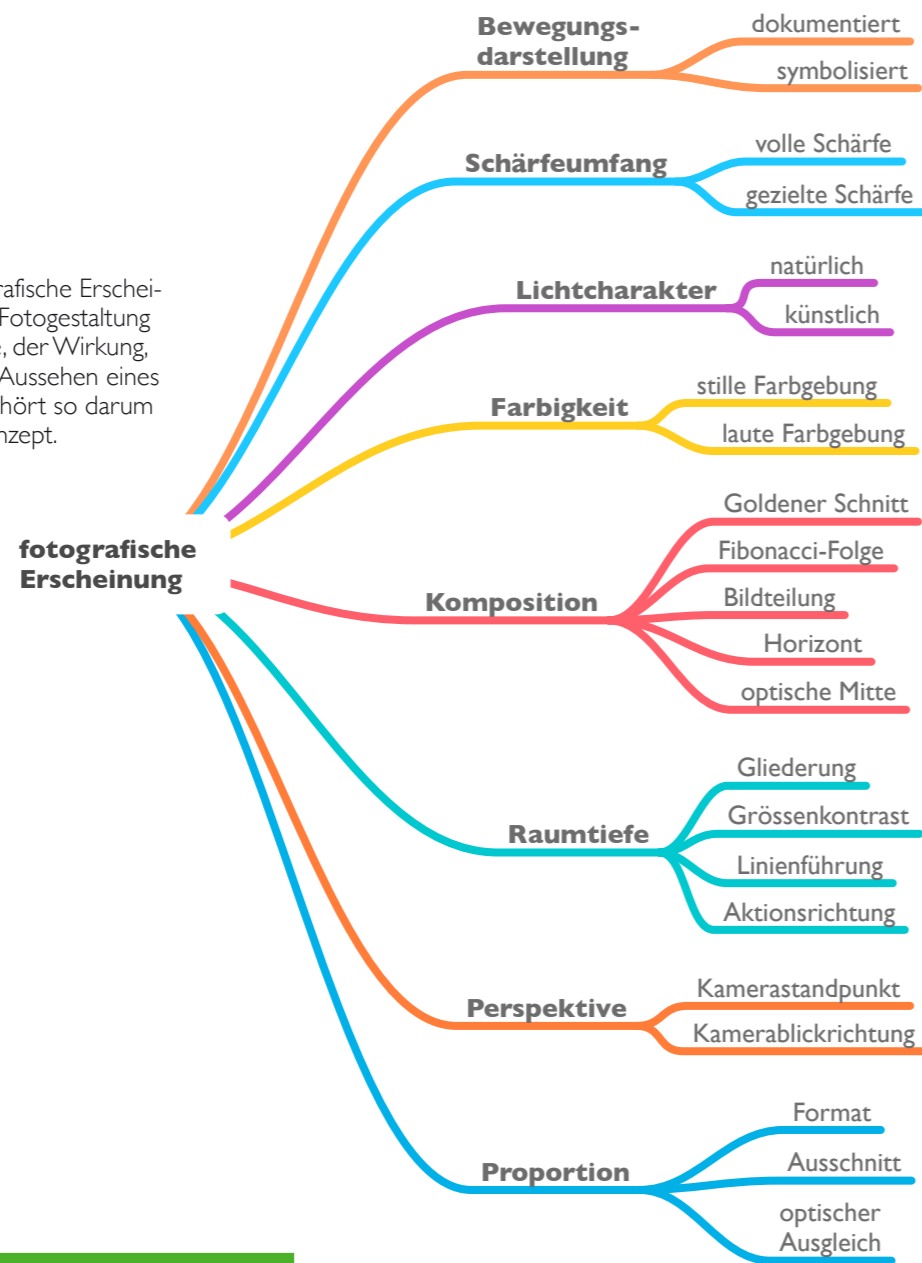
rafische Erschei-
Fotogestaltung
, der Wirkung,
Aussehen eines
hört so darum
nzept.

fotografische Erscheinung

Bewegungsdarstellung
dokumentiert
symbolisiert

Schärfeumfang
volle Schärfe
gezielte Schärfe

Lichtcharakter
natürlich
künstlich

Farbigkeit
stille Farbgebung
laute Farbgebung

Komposition
Goldener Schnitt
Fibonacci-Folge
Bildteilung
Horizont
optische Mitte

Raumtiefe
Gliederung
Grössenkontrast
Linienführung
Aktionsrichtung

Perspektive
Kamerastandpunkt
Kamerablickrichtung

Proportion
Format
Ausschnitt
optischer Ausgleich